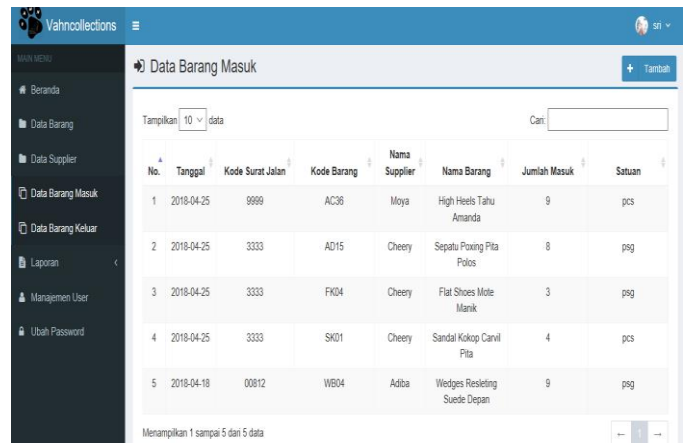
Vahncollections ≡

sri

MAIN MENU

Beranda

Data Barang

Data Supplier

Data Barang Masuk

Data Barang Keluar

Laporan

Manajemen User

Ubah Password

Data Barang Masuk

+ Tambah

Tampilkan 10 data

Cari:

| No. | Tanggal | Kode Surat Jalan | Kode Barang | Nama Supplier | Nama Barang | Jumlah Masuk | Satuan |
|---|---|---|---|---|---|---|---|
| 1 | 2018-04-25 | 9999 | AC36 | Moya | High Heels Tahu Amanda | 9 | pcs |
| 2 | 2018-04-25 | 3333 | AD15 | Cheery | Sepatu Poxing Pita Polos | 8 | psg |
| 3 | 2018-04-25 | 3333 | FK04 | Cheery | Flat Shoes Mote Manik | 3 | psg |
| 4 | 2018-04-25 | 3333 | SK01 | Cheery | Sandal Kokop Carvil Pita | 4 | pcs |
| 5 | 2018-04-18 | 00812 | WB04 | Adiba | Wedges Resleting Suede Depan | 9 | psg |

Menampilkan 1 sampai 5 dari 5 data

← 1 →